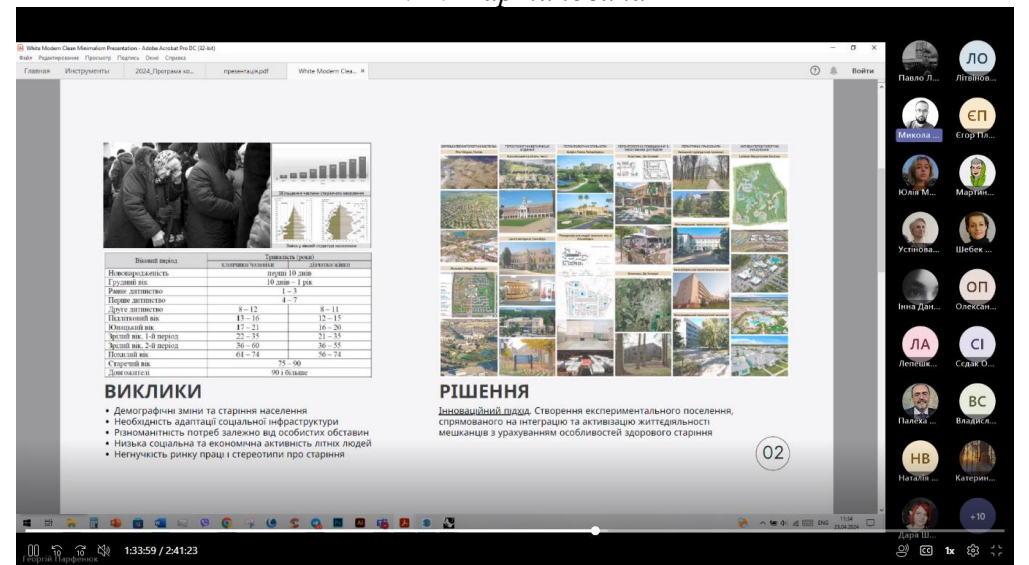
White Modern Clean Minimalism Presentation - Adobe Acrobat Pro DC (32-bit)

Файл Редактирование Просмотр Подпись Окно Справка

Главная Инструменты 2024_Програма ко... презентація.pdf White Modern Clea... ×

Войти

| Віковий період | Тривалість (роки) чоловіки | Тривалість (роки) жінки |
|---|---|---|
| Новонароджені | перші 10 днів | |
| Грудний вік | 10 днів – 1 рік | |
| Раннє дитинство | 1 – 3 | |
| Перше дитинство | 4 – 7 | |
| Друге дитинство | 8 – 12 | 8 – 11 |
| Підлітковий вік | 13 – 16 | 12 – 15 |
| Юнацький вік | 17 – 21 | 16 – 20 |
| Зрілий вік, 1-й період | 22 – 35 | 21 – 35 |
| Зрілий вік, 2-й період | 36 – 60 | 36 – 55 |
| Похилий вік | 61 – 74 | 56 – 74 |
| Старечий вік | 75 – 90 | |
| Довгожителі | 90 і більше | |

ВИКЛИКИ

• Демографічні зміни та старіння населення
• Необхідність адаптації соціальної інфраструктури
• Різноманітність потреб залежно від особистих обставин
• Низька соціальна та економічна активність літніх людей
• Негнучкість ринку праці і стереотипи про старіння

РІШЕННЯ

Інноваційний підхід. Створення експериментального поселення, спрямованого на інтеграцію та активізацію життєдіяльності мешканців з урахуванням особливостей здорового старіння

02

Павло Л... ЛО Літвінов... Микола ... ЄП Єгор Пл... Юлія М... МартИн... Устінова... Шебек ... Інна Дан... ОП Олексан... ЛА Лепешк... СІ Сєдак О... Палеха ... ВС Владисл... НВ Наталія ... Катерин... Дара Ш... +10

1:33:59 / 2:41:23

Георгій Парфенюк

1x